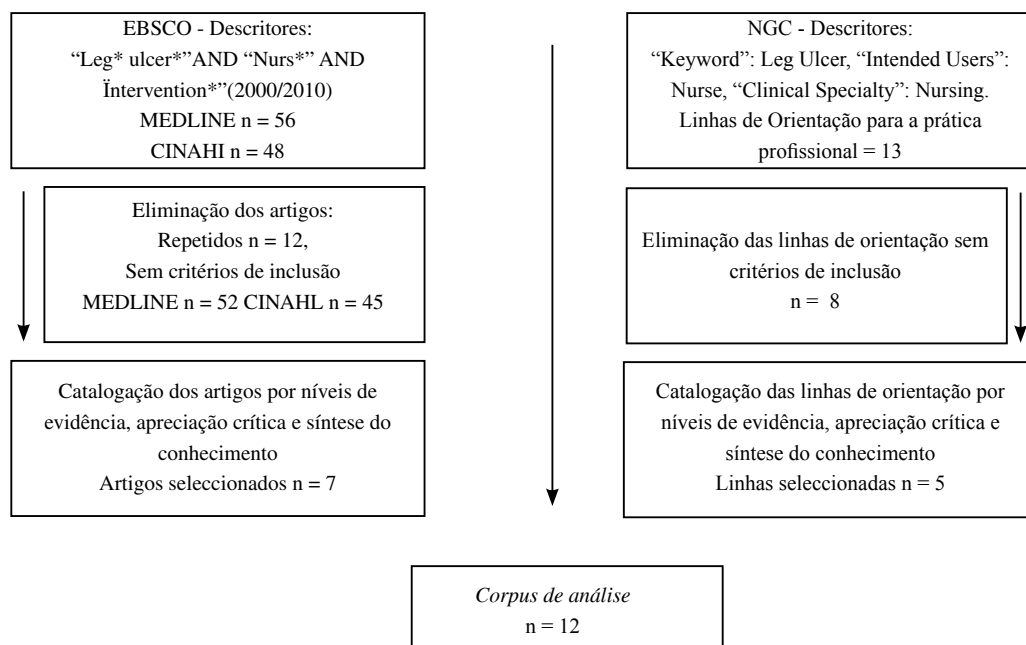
EBSCO - Descritores:
"Leg* ulcer*"AND "Nurs*" AND Ïntervention*"(2000/2010)
MEDLINE n = 56
CINAHI n = 48

NGC - Descritores:
"Keyword": Leg Ulcer, "Intended Users": Nurse, "Clinical Specialty": Nursing.
Linhas de Orientação para a prática profissional = 13

Eliminação dos artigos:
Repetidos n = 12,
Sem critérios de inclusão
MEDLINE n = 52 CINAHL n = 45

Eliminação das linhas de orientação sem critérios de inclusão
n = 8

Catalogação dos artigos por níveis de evidência, apreciação crítica e síntese do conhecimento
Artigos seleccionados n = 7

Catalogação das linhas de orientação por níveis de evidência, apreciação crítica e síntese do conhecimento
Linhas seleccionadas n = 5

*Corpus de análise*
n = 12